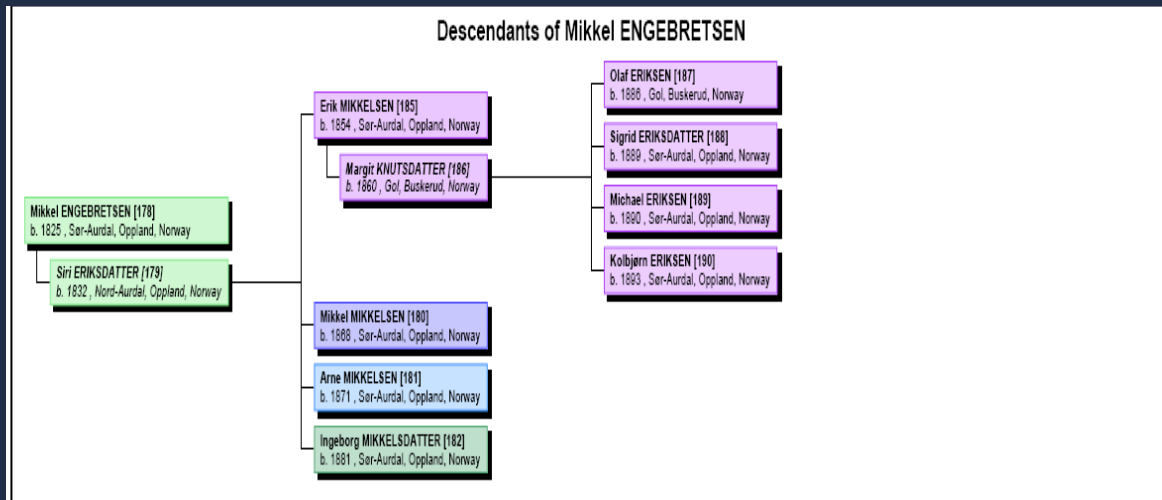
Descendants of Mikkel ENGEBRETSEN

Mikkel ENGEBRETSEN [178]
b. 1825 , Sør-Aurdal, Oppland, Norway

Siri ERIKSDATTER [179]
b. 1832 , Nord-Aurdal, Oppland, Norway

Erik MIKKELSEN [185]
b. 1854 , Sør-Aurdal, Oppland, Norway

Margit KNUTSDATTER [186]
b. 1860 , Gol, Buskerud, Norway

Olaf ERIKSEN [187]
b. 1886 , Gol, Buskerud, Norway

Sigrid ERIKSDATTER [188]
b. 1889 , Sør-Aurdal, Oppland, Norway

Michael ERIKSEN [189]
b. 1890 , Sør-Aurdal, Oppland, Norway

Kolbjørn ERIKSEN [190]
b. 1893 , Sør-Aurdal, Oppland, Norway

Mikkel MIKKELSEN [180]
b. 1868 , Sør-Aurdal, Oppland, Norway

Arne MIKKELSEN [181]
b. 1871 , Sør-Aurdal, Oppland, Norway

Ingeborg MIKKELSDATTER [182]
b. 1881 , Sør-Aurdal, Oppland, Norway